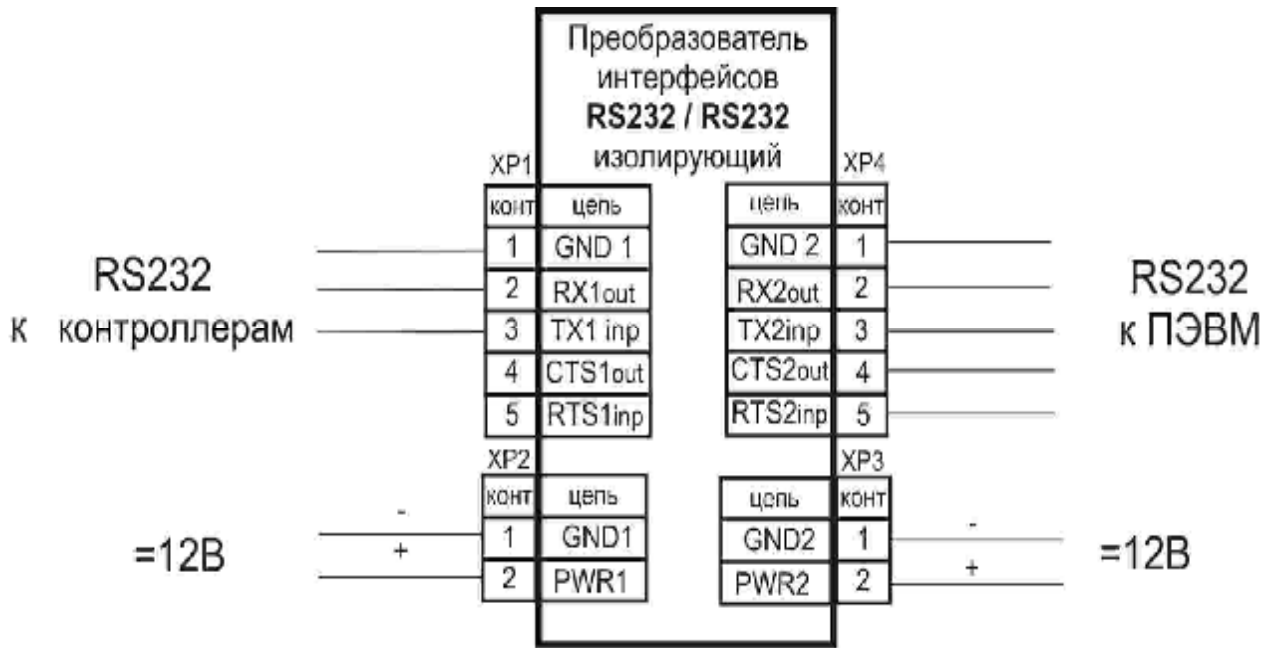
Преобразователь интерфейсов
**RS232 / RS232**
изолирующий

RS232
к контроллерам

XP1

| конт | цепь |
|---|---|
| 1 | GND 1 |
| 2 | RX1out |
| 3 | TX1 inp |
| 4 | CTS1out |
| 5 | RTS1inp |

XP4

| цепь | конт |
|---|---|
| GND 2 | 1 |
| RX2out | 2 |
| TX2inp | 3 |
| CTS2out | 4 |
| RTS2inp | 5 |

RS232
к ПЭВМ

=12В

-
+

XP2

| конт | цепь |
|---|---|
| 1 | GND1 |
| 2 | PWR1 |

XP3

| цепь | конт |
|---|---|
| GND2 | 1 |
| PWR2 | 2 |

-
+

=12В